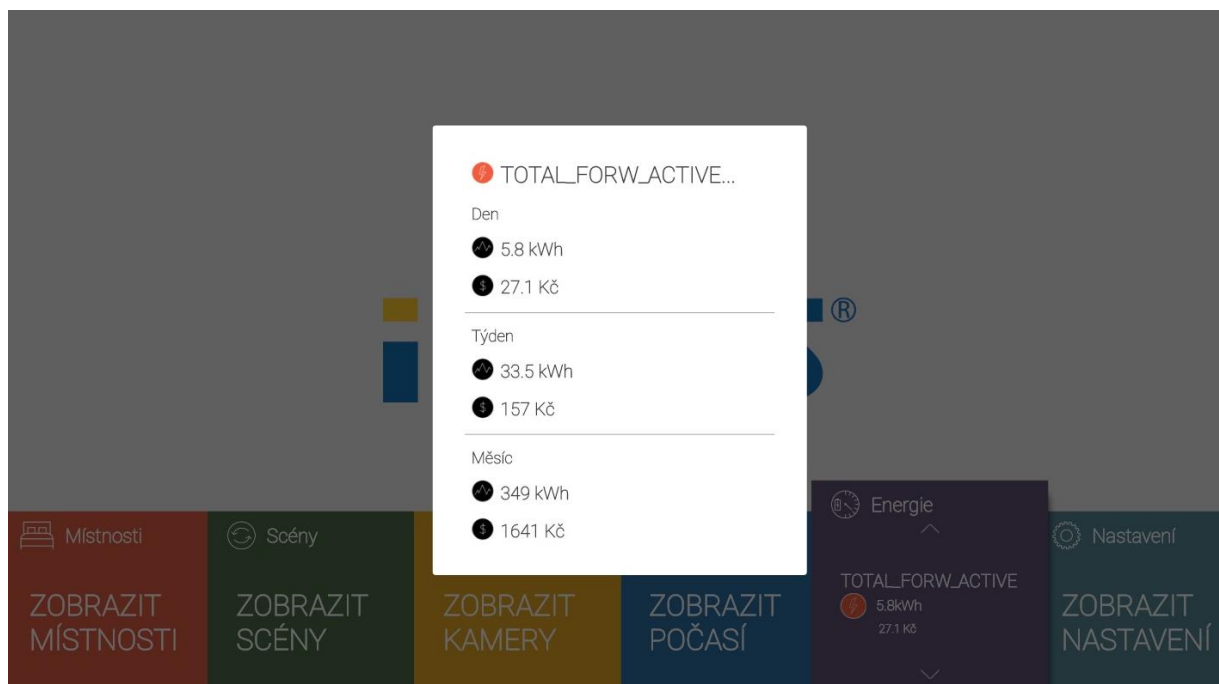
TOTAL_FORW_ACTIVE...

Den

5.8 kWh

27.1 Kč

Týden

33.5 kWh

157 Kč

Měsíc

349 kWh

1641 Kč

®

Místnosti

ZOBRAZIT MÍSTNOSTI

Scény

ZOBRAZIT SCÉNY

ZOBRAZIT KAMERY

ZOBRAZIT POČASÍ

Energie

TOTAL_FORW_ACTIVE

5.8kWh

27.1 Kč

Nastavení

ZOBRAZIT NASTAVENÍ